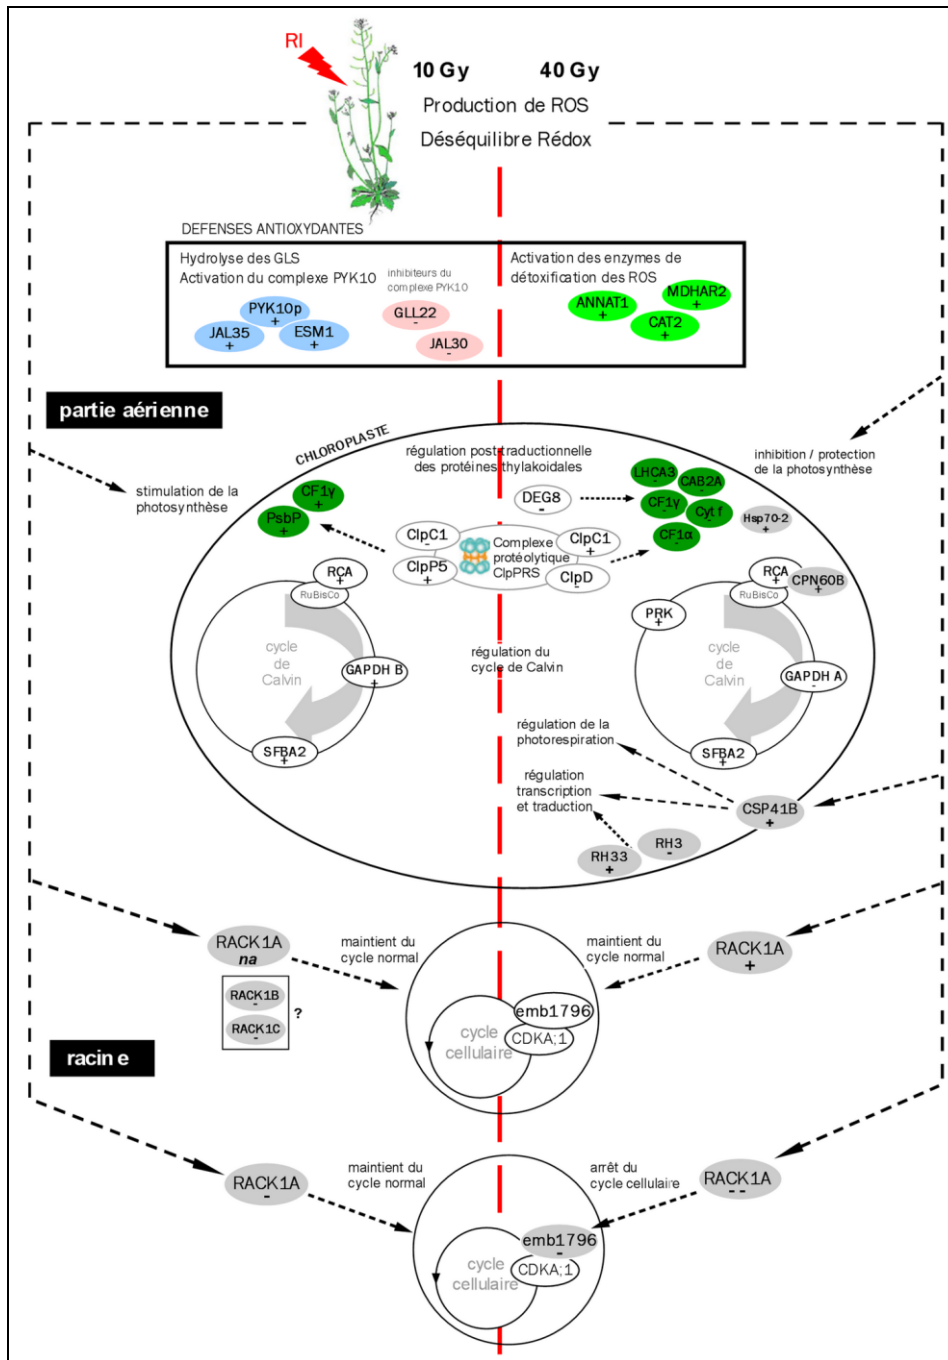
RI

10 Gy 40 Gy

Production de ROS

Déséquilibre Rédox

DEFENSES ANTIOXYDANTES

Hydrolyse des GLS
Activation du complexe PYK10

inhibiteurs du complexe PYK10

PYK10p +
JAL35 +
ESM1 +
GLL22 -
JAL30 -

Activation des enzymes de détoxification des ROS

ANNAT1 +
MDHAR2 +
CAT2 +

partie aérienne

CHLOROPLASTE

régulation post traductionnelle des protéines thylakoidales

inhibition / protection de la photosynthèse

stimulation de la photosynthèse

CF1γ +
PsbP +

DEG8 -

LHCA3 -
CAB2A -
CF1γ -
Cyt f -
CF1α -
Hsp70-2 +

ClpC1 -
ClpP5 +
Complexe protéolytique ClpPRS
ClpC1 +
ClpD -

RCA +
RuBisCo
cycle de Calvin
GAPDH B +
SFBA2 +

régulation du cycle de Calvin

RCA +
CPN60B +
RuBisCo
PRK +
cycle de Calvin
GAPDH A -
SFBA2 +

régulation de la photorespiration

régulation transcription et traduction

CSP41B +
RH3 -
RH33 +

RACK1A na

RACK1B -
RACK1C -
?

maintient du cycle normal

maintient du cycle normal

RACK1A +

emb1796
CDKA;1
cycle cellulaire

racin e

RACK1A -

maintient du cycle normal

arrêt du cycle cellulaire

RACK1A - -

emb1796 -
CDKA;1
cycle cellulaire